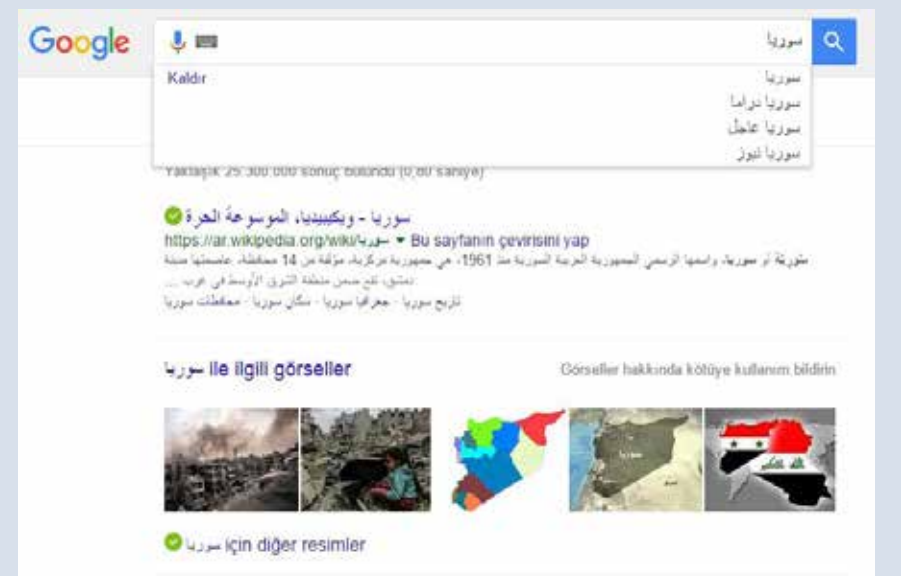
Google

سوريا

Kaldır

سوريا
سوريا دراما
سوريا عاجل
سوريا نيوز

Yaklaşık 25.300.000 sonuç bulundu (0,60 saniye)

سوريا - ويكيبيديا، الموسوعة الحرة
https://ar.wikipedia.org/wiki/سوريا ▾ Bu sayfanın çevirisini yap
سُورِيَة أو سوريا، واسمها الرسمي الجمهورية العربية السورية منذ 1961، هي جمهورية مركزية، مؤلفة من 14 محافظة، عاصمتها مدينة دمشق، تقع ضمن منطقة الشرق الأوسط في غرب ...
تاريخ سوريا - جغرافيا سوريا - سكان سوريا - محافظات سوريا

سوريا ile ilgili görseller

Görseller hakkında kötüye kullanım bildirin

سوريا için diğer resimler